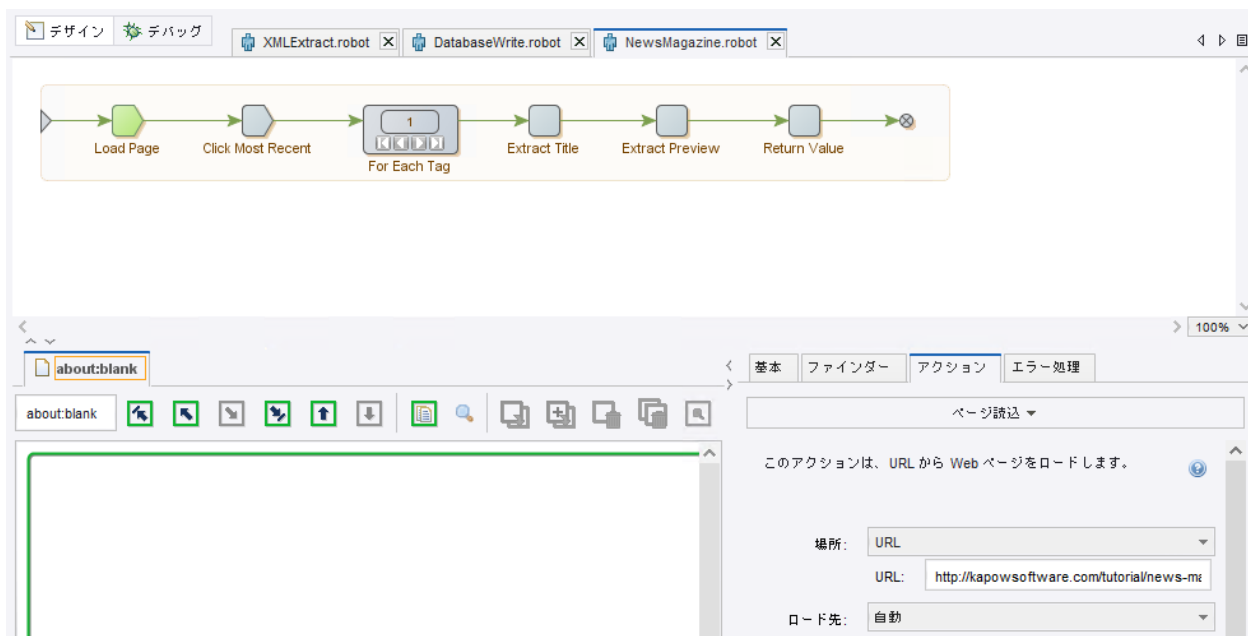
デザイン デバッグ

XMLExtract.robot
DatabaseWrite.robot
NewsMagazine.robot

Load Page
Click Most Recent
1
For Each Tag
Extract Title
Extract Preview
Return Value

100%

about:blank

基本 ファインダー アクション エラー処理

about:blank

ページ読込

このアクションは、URL から Web ページをロードします。

場所: URL
URL: http://kapowsoftware.com/tutorial/news-ma

ロード先: 自動